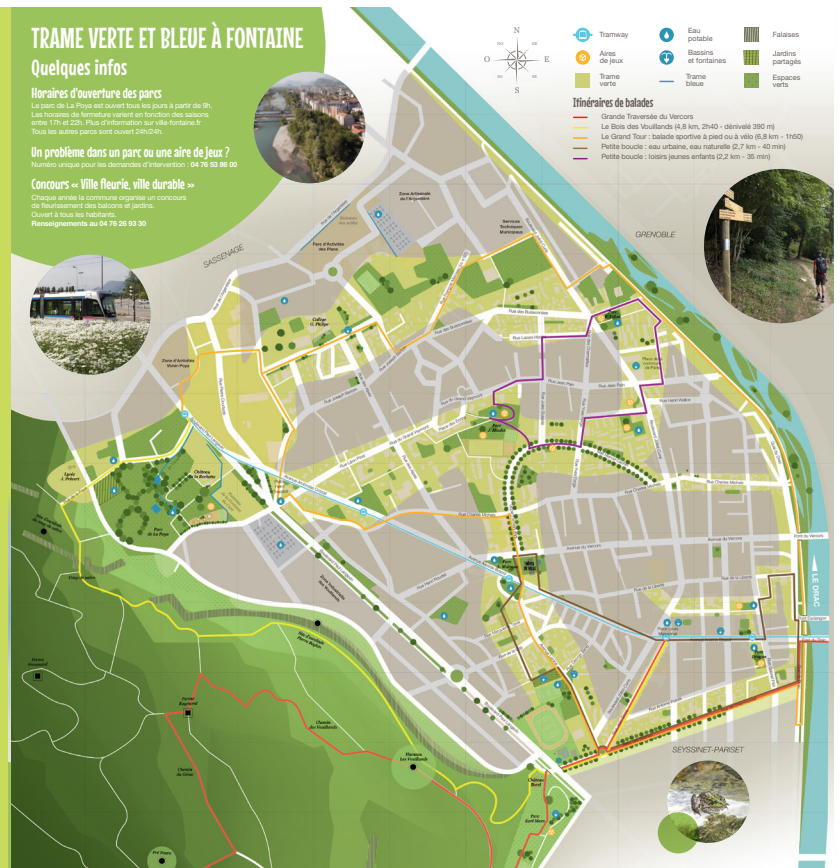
TRAME VERTE ET BLEUE À FONTAINE
Quelques infos

Horaires d'ouverture des parcs
Le parc de La Poya est ouvert tous les jours à partir de 9h. Les horaires de fermeture varient en fonction des saisons entre 17h et 22h. Plus d'information sur ville-fontaine.fr
Tous les autres parcs sont ouvert 24h/24h.

Un problème dans un parc ou une aire de jeux ?
Numéro unique pour les demandes d'intervention : 04 76 53 86 00

Concours « Ville fleurie, ville durable »
Chaque année la commune organise un concours de fleurissement des balcons et jardins.
Ouvert à tous les habitants.
Renseignements au 04 76 26 93 30

N
O E
S

Tramway
Aires de jeux
Trame verte
Eau potable
Bassins et fontaines
Trame bleue
Falaises
Jardins partagés
Espaces verts

Itinéraires de balades
Grande Traversée du Vercors
Le Bois des Vouillands (4,8 km, 2h40 - dénivelé 390 m)
Le Grand Tour : balade sportive à pied ou à vélo (6,8 km - 1h50)
Petite boucle : eau urbaine, eau naturelle (2,7 km - 40 min)
Petite boucle : loisirs jeunes enfants (2,2 km - 35 min)

GRENOBLE
SASSENAGE
SEYSSINET-PARISET
LE DRAC

Zone Artisanale de l'Argentière
Services Techniques Municipaux
Parc d'Activités des Plans
Collège G. Philipe
Zone d'Activités Vivier-Poya
Château de la Rochette
Parc de La Poya
Eglise S. Pelisson
Parc Karl Marx
Plateau des Vouillands
Château Borel
Parc Borel Marie
Rue des Buissonnières
Rue Jean Pain
Rue Henri Wallon
Rue Charles Michels
Avenue du Vercors
Pont du Vercors
Rue de la Liberté
Rue Jean Jaurès
Chemin des Vouillands